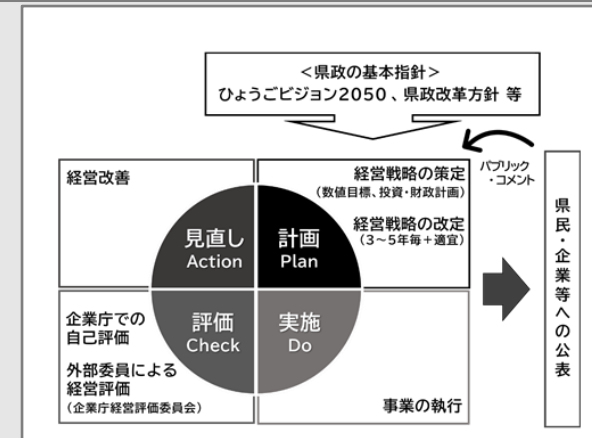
＜県政の基本指針＞
ひょうごビジョン2050、県政改革方針 等

パブリック・コメント

経営改善

経営戦略の策定
（数値目標、投資・財政計画）

経営戦略の改定
（3～5年毎＋適宜）

見直し
Action

計画
Plan

評価
Check

実施
Do

企業庁での
自己評価

外部委員による
経営評価
（企業庁経営評価委員会）

事業の執行

県民・企業等への公表